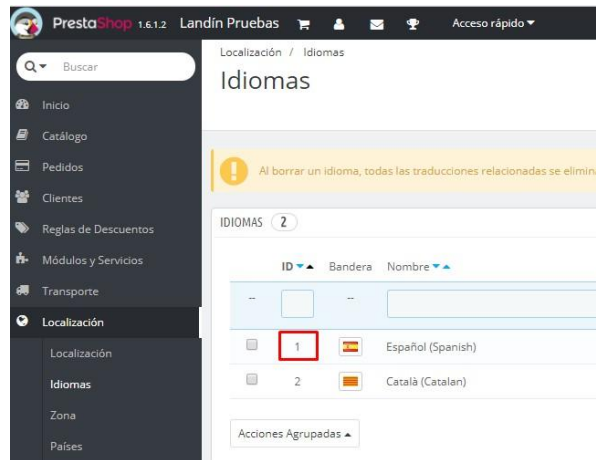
PrestaShop 1.6.1.2 Landín Pruebas Acceso rápido

Buscar

Inicio
Catálogo
Pedidos
Clientes
Reglas de Descuentos
Módulos y Servicios
Transporte
Localización
Localización
Idiomas
Zona
Países

Localización / Idiomas

Idiomas

Al borrar un idioma, todas las traducciones relacionadas se elimina

IDIOMAS 2

| | ID | Bandera | Nombre |
|---|---|---|---|
| -- | | -- | |
| | 1 | | Español (Spanish) |
| | 2 | | Català (Catalan) |

Acciones Agrupadas